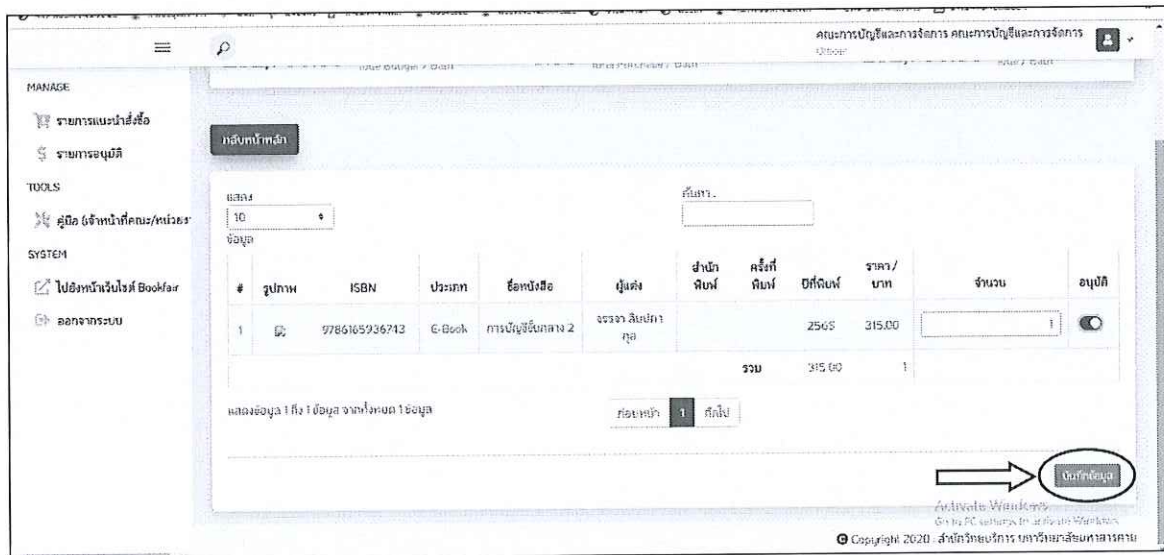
คณะการบัญชีและการจัดการ คณะการบัญชีและการจัดการ
User

MANAGE
รายการแนะนำสั่งซื้อ
รายการอนุมัติ
TOOLS
คู่มือ (เจ้าหน้าที่คณะ/หน่วยงา
SYSTEM
ไปยังหน้าเว็บไซต์ Bookfair
ออกจากระบบ

กลับหน้าหลัก

แสดง
10
ข้อมูล

ค้นหา :

| # | รูปภาพ | ISBN | ประเภท | ชื่อหนังสือ | ผู้แต่ง | สำนักพิมพ์ | ครั้งที่พิมพ์ | ปีที่พิมพ์ | ราคา/บาท | จำนวน | อนุมัติ |
|---|---|---|---|---|---|---|---|---|---|---|---|
| 1 | | 9786165936743 | E-Book | การบัญชีขั้นกลาง 2 | จรรจา ลิมปกากุล | | | 2565 | 315.00 | 1 | |
| | | | | | | | รวม | | 315.00 | 1 | |

แสดงข้อมูล 1 ถึง 1 ข้อมูล จากทั้งหมด 1 ข้อมูล

ก่อนหน้า 1 ถัดไป

บันทึกข้อมูล

Activate Windows
Go to PC settings to activate Windows.

© Copyright 2020 . สำนักวิทยบริการ มหาวิทยาลัยมหาสารคาม